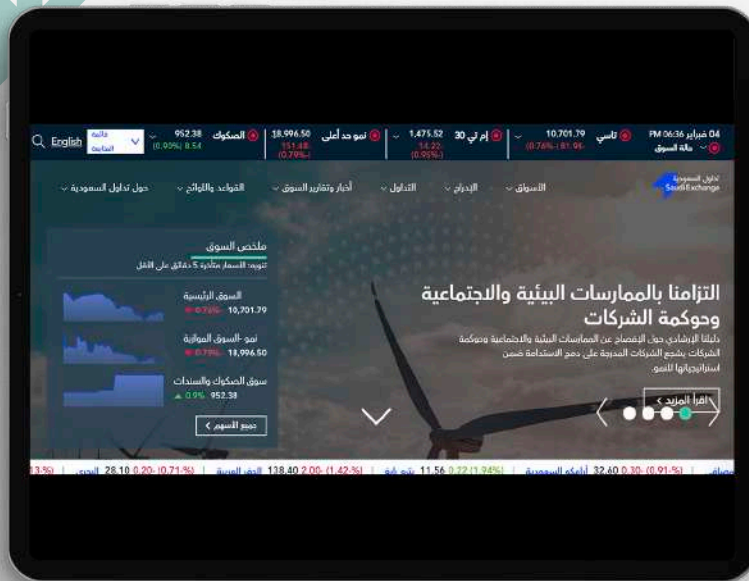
English قائمة المتابعة 952.38 (0.00%) 8.54 الصكوك 18,996.50 151.48- (0.79%-) نمو حد أعلى 1,475.52 14.22- (0.95%-) إم تي 30 10,701.79 (0.76%-) 81.96- تاسي 04 فبراير 06:36 PM حالة السوق

تداول السعودية Saudi Exchange

الأسواق الإدراج التداول أخبار وتقارير السوق القواعد واللوائح حول تداول السعودية

ملخص السوق
تتوفر الأسعار متأخرة 5 دقائق على الأقل

السوق الرئيسية 0.76%- 10,701.79

نمو -السوق الموازية 0.79%- 18,996.50

سوق الصكوك والسندات 0.9% 952.38

جميع الأسهم

التزامنا بالممارسات البيئية والاجتماعية وحوكمة الشركات

دليلنا الإرشادي حول الإفصاح عن الممارسات البيئية والاجتماعية وحوكمة الشركات يشجع الشركات المدرجة على دمج الاستدامة ضمن استراتيجياتها للنمو.

اقرأ المزيد

13%) البحري 28.10 0.20-(0.71%-) الخزف العربية 138.40 2.00-(1.42%-) بترو رابغ 11.56 0.22(1.94%) أرامكو السعودية 32.60 0.30-(0.91%-)